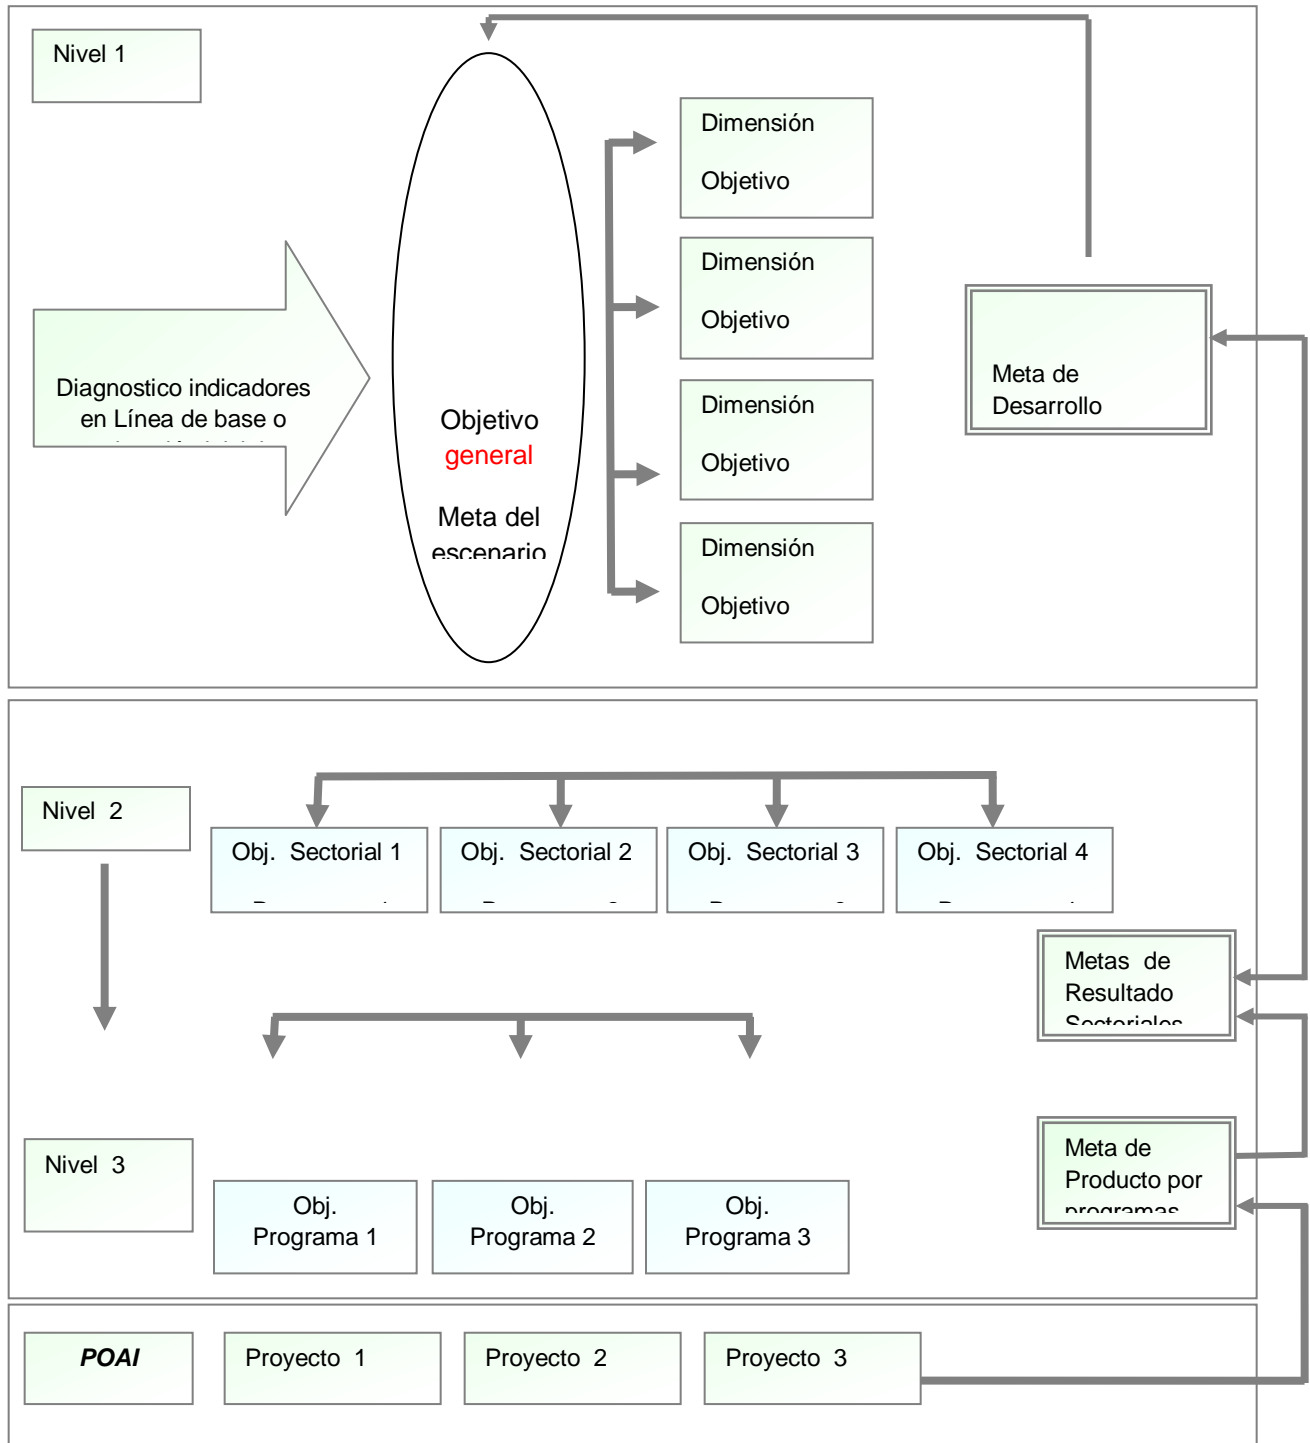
Nivel 1

Diagnostico indicadores en Línea de base o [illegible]

Objetivo general

Meta del escenario

Dimensión

Objetivo

Dimensión

Objetivo

Dimensión

Objetivo

Dimensión

Objetivo

Meta de Desarrollo

Nivel 2

Obj. Sectorial 1 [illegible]

Obj. Sectorial 2 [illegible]

Obj. Sectorial 3 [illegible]

Obj. Sectorial 4 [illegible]

Metas de Resultado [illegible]

Nivel 3

Obj. Programa 1

Obj. Programa 2

Obj. Programa 3

Meta de Producto por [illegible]

POAI

Proyecto 1

Proyecto 2

Proyecto 3